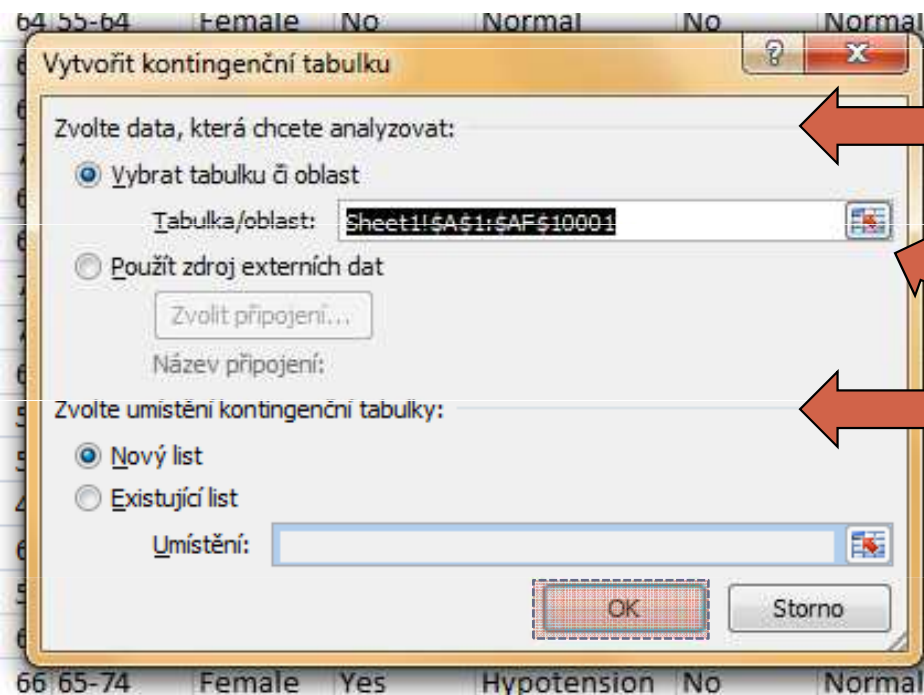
64 55-64 Female No Normal No Normal

Vytvořit kontingenční tabulku

?

Zvolte data, která chcete analyzovat:

Vybrat tabulku či oblast

Tabulka/oblast: Sheet1!$A$1:$AF$10001

Použít zdroj externích dat

Zvolit připojení...

Název připojení:

Zvolte umístění kontingenční tabulky:

Nový list

Existující list

Umístění:

OK

Storno

66 65-74 Female Yes Hypotension No Normal